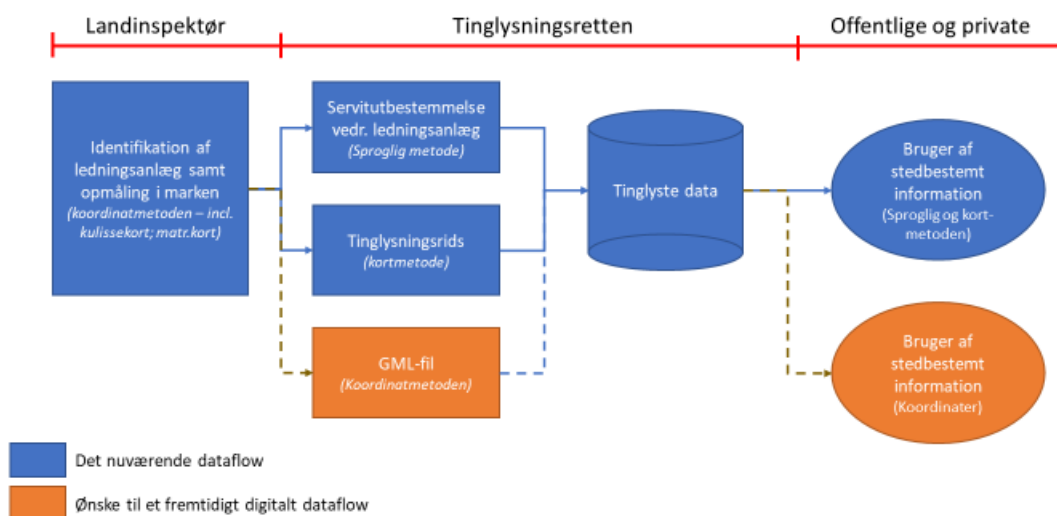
Landinspektør

Tinglysningsretten

Offentlige og private

Identifikation af ledningsanlæg samt opmåling i marken
(koordinatmetoden – incl. kulissekort; matr.kort)

Servitutbestemmelse vedr. ledningsanlæg
(Sproglig metode)

Tinglysningsrids
(kortmetode)

GML-fil
(Koordinatmetoden)

Tinglyste data

Bruger af stedbestemt information
(Sproglig og kort-metoden)

Bruger af stedbestemt information
(Koordinater)

Det nuværende dataflow

Ønske til et fremtidigt digitalt dataflow